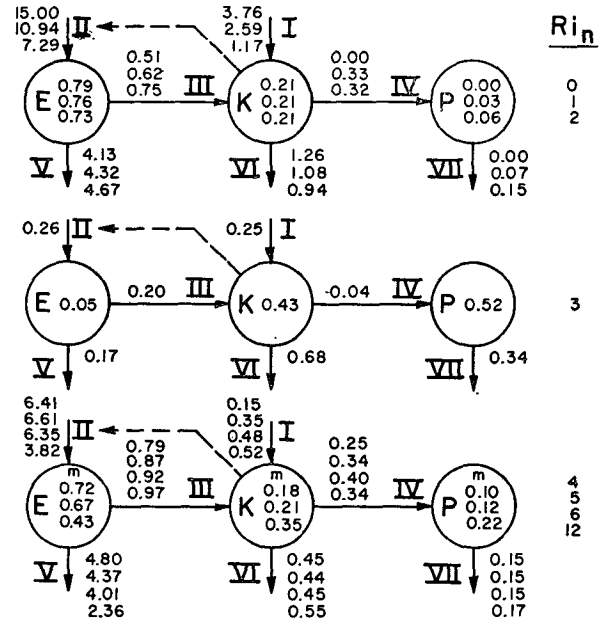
$Ri_n$

15.00
10.94
7.29
II

3.76
2.59
1.17
I

E
0.79
0.76
0.73

0.51
0.62
0.75
III

K
0.21
0.21
0.21

0.00
0.33
0.32
IV

P
0.00
0.03
0.06

0
1
2

V
4.13
4.32
4.67

VI
1.26
1.08
0.94

VII
0.00
0.07
0.15

0.26
II

0.25
I

E 0.05

0.20
III

K 0.43

-0.04
IV

P 0.52

3

V
0.17

VI
0.68

VII
0.34

6.41
6.61
6.35
3.82
II

0.15
0.35
0.48
0.52
I

E
m
0.72
0.67
0.43

0.79
0.87
0.92
0.97
III

K
m
0.18
0.21
0.35

0.25
0.34
0.40
0.34
IV

P
m
0.10
0.12
0.22

4
5
6
12

V
4.80
4.37
4.01
2.36

VI
0.45
0.44
0.45
0.55

VII
0.15
0.15
0.15
0.17